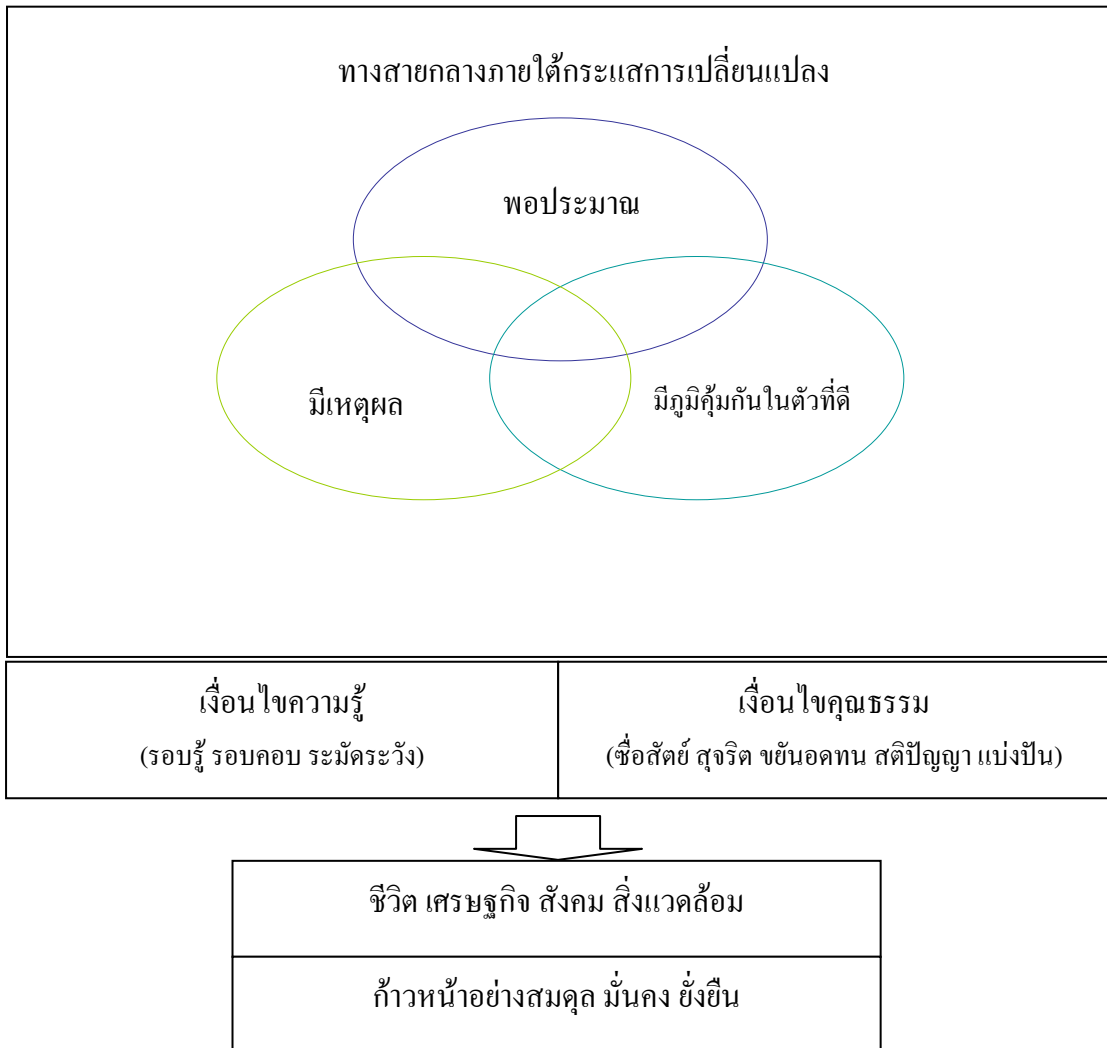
ทางสายกลางภายใต้กระแสการเปลี่ยนแปลง

พอประมาณ

มีเหตุผล

มีภูมิคุ้มกันในตัวที่ดี

| เงื่อนไขความรู้ (รอบรู้ รอบคอบ ระมัดระวัง) | เงื่อนไขคุณธรรม (ซื่อสัตย์ สุจริต ขยันอดทน สติปัญญา แบ่งปัน) |
|---|---|

ชีวิต เศรษฐกิจ สังคม สิ่งแวดล้อม

ก้าวหน้าอย่างสมดุล มั่นคง ยั่งยืน